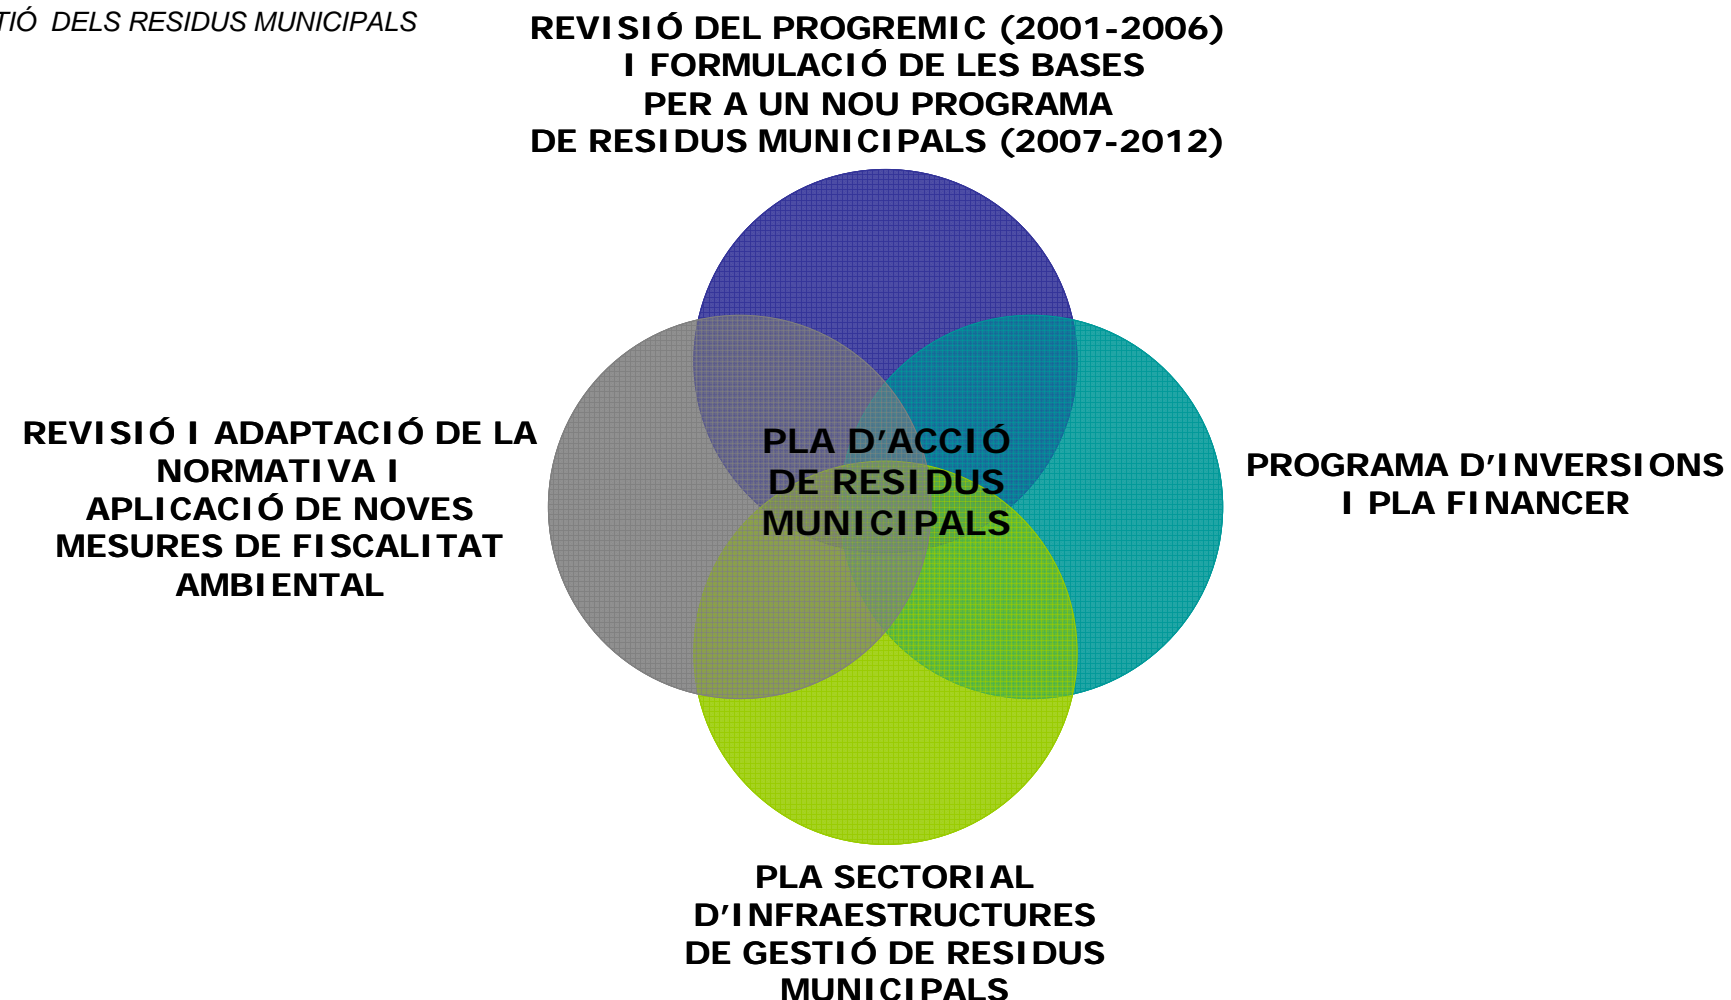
TIÓ DELS RESIDUS MUNICIPALS

REVISIÓ DEL PROGREMIC (2001-2006) I FORMULACIÓ DE LES BASES PER A UN NOU PROGRAMA DE RESIDUS MUNICIPALS (2007-2012)

REVISIÓ I ADAPTACIÓ DE LA NORMATIVA I APLICACIÓ DE NOVES MESURES DE FISCALITAT AMBIENTAL

PLA D'ACCIÓ DE RESIDUS MUNICIPALS

PROGRAMA D'INVERSIONS I PLA FINANCER

PLA SECTORIAL D'INFRAESTRUCTURES DE GESTIÓ DE RESIDUS MUNICIPALS